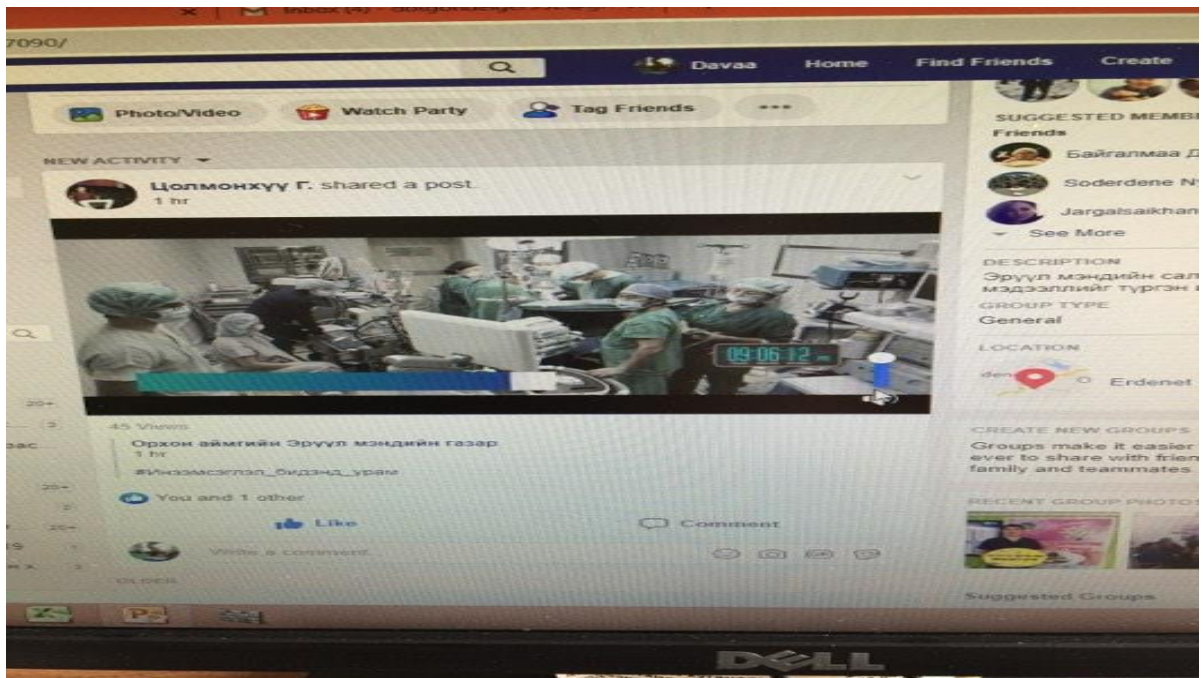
x | Inbox (4) - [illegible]

7090/

Davaa Home Find Friends Create

Photo/Video Watch Party Tag Friends ...

NEW ACTIVITY

Цолмонхүү Г. shared a post.
1 hr

09:06:12

45 Views
Орхон аймгийн Эрүүл мэндийн газар
1 hr
#Инээмсэглэл_бидэнд_урам

You and 1 other

Like Comment

Write a comment...

OLDER

SUGGESTED MEMBE
Friends
Байгалмаа Д
Soderdene N
Jargalsaikhan
See More

DESCRIPTION
Эрүүл мэндийн сал
мэдээллийг түргэн

GROUP TYPE
General

LOCATION
Erdenet

CREATE NEW GROUPS
Groups make it easier ever to share with frien family and teammates

RECENT GROUP PHOTO

Suggested Groups

20+
20+
20+

DELL